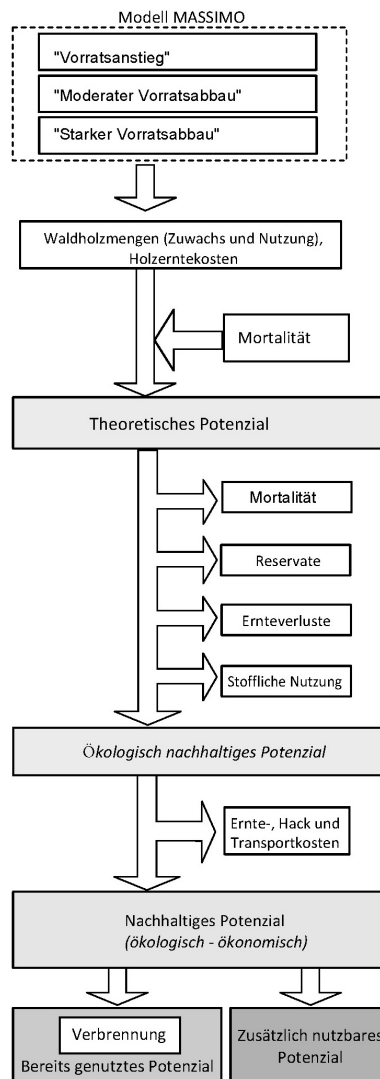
Modell MASSIMO

"Vorratsanstieg"

"Moderater Vorratsabbau"

"Starker Vorratsabbau"

Waldholzmengen (Zuwachs und Nutzung), Holzerntekosten

Mortalität

Theoretisches Potenzial

Mortalität

Reservate

Ernteverluste

Stoffliche Nutzung

Ökologisch nachhaltiges Potenzial

Ernte-, Hack und Transportkosten

Nachhaltiges Potenzial (ökologisch - ökonomisch)

Verbrennung

Bereits genutztes Potenzial

Zusätzlich nutzbares Potenzial